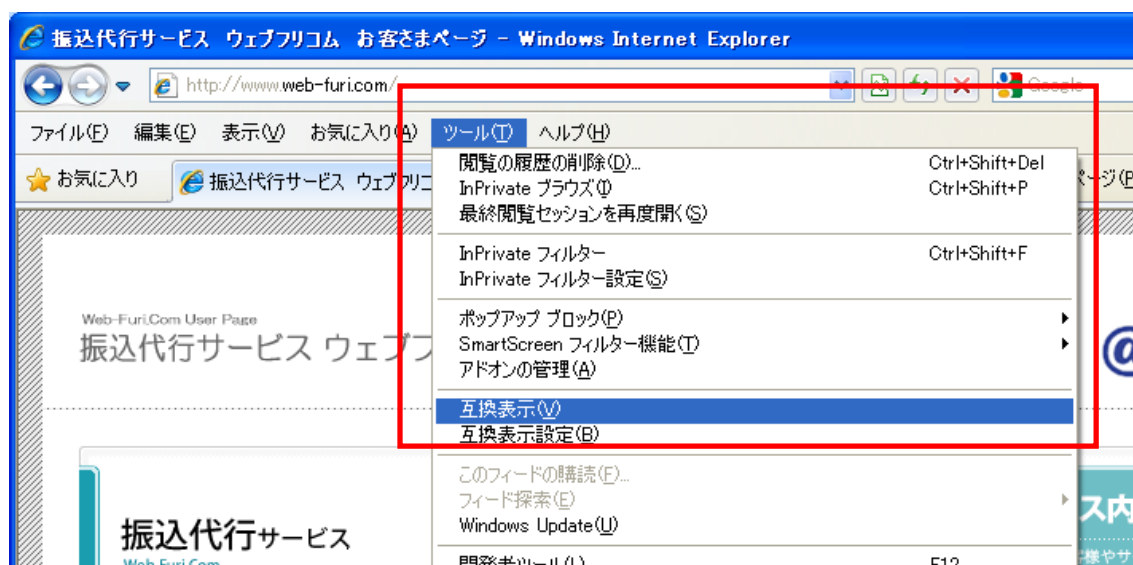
振込代行サービス ウェブフリコム お客さまページ - Windows Internet Explorer

http://www.web-furi.com/

Google

ファイル(F) 編集(E) 表示(V) お気に入り(A) ツール(T) ヘルプ(H)

お気に入り 振込代行サービス ウェブフリコ

ページ(P

閲覧の履歴の削除(D)... Ctrl+Shift+Del
InPrivate ブラウズ(I) Ctrl+Shift+P
最終閲覧セッションを再度開く(S)

InPrivate フィルター Ctrl+Shift+F
InPrivate フィルター設定(S)

ポップアップ ブロック(P)
SmartScreen フィルター機能(T)
アドオンの管理(A)

互換表示(V)
互換表示設定(B)

このフィードの購読(F)...
フィード探索(E)
Windows Update(U)
開発者ツール(L) F12

Web-Furi.Com User Page
振込代行サービス ウェブフ

振込代行サービス
Web-Furi.Com

ス内
様やサ